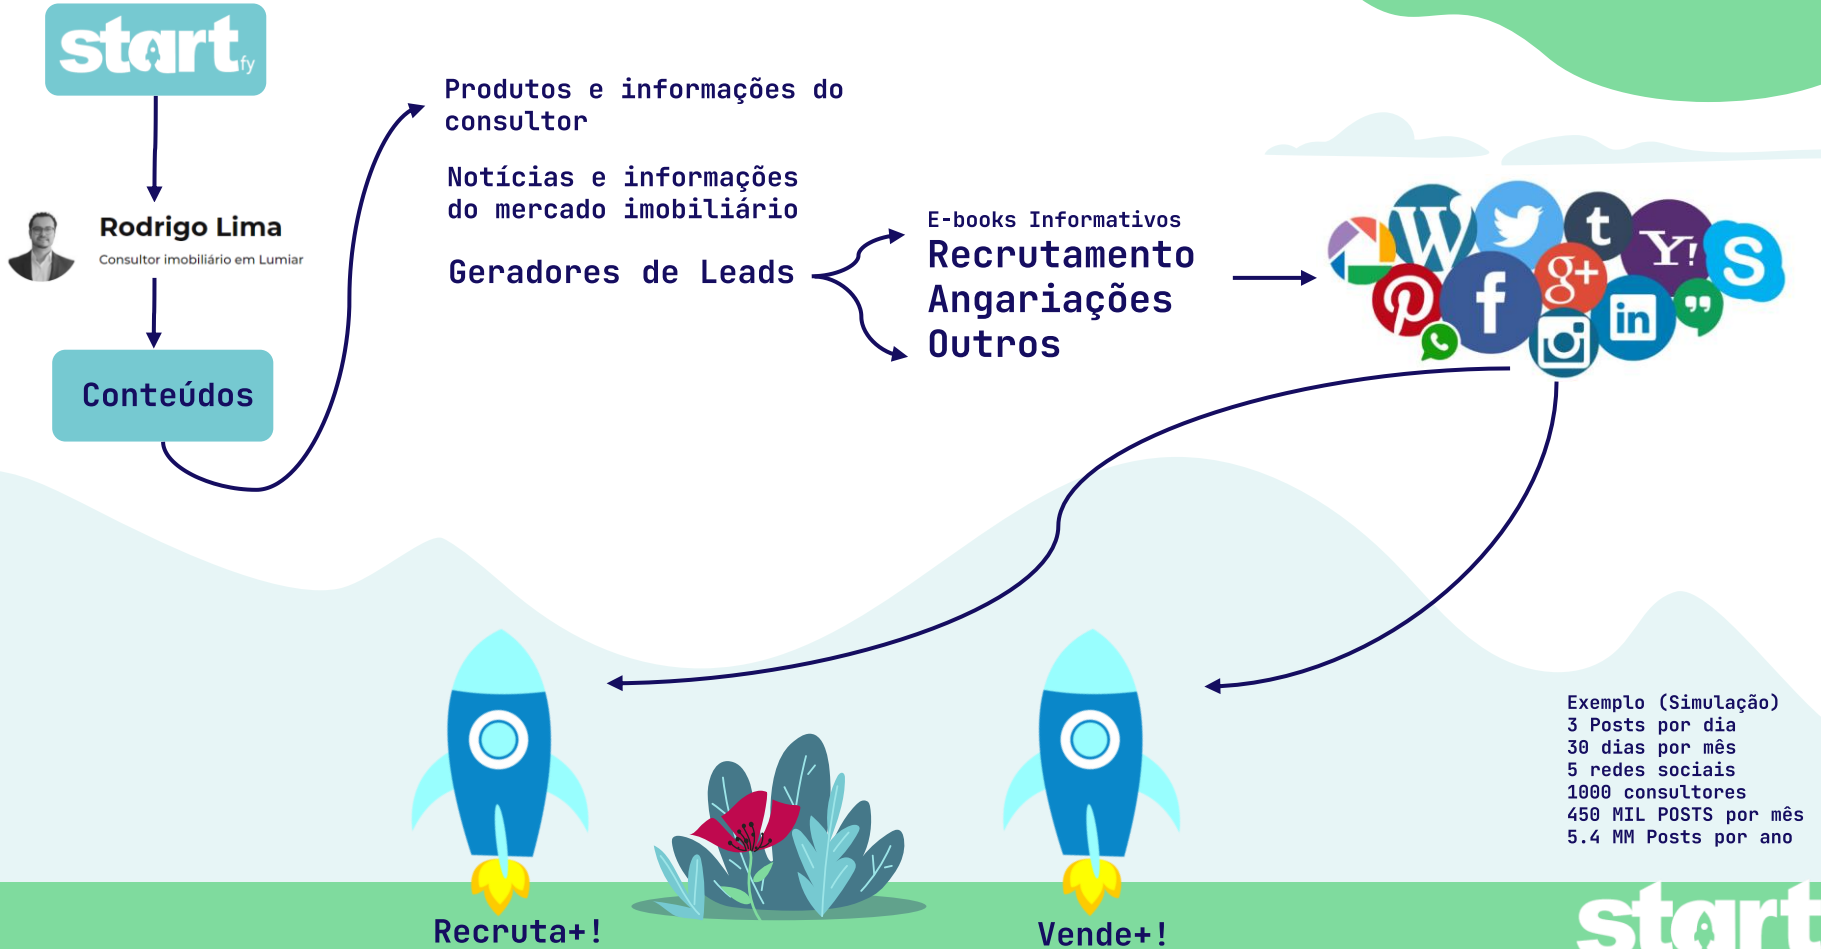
startfy

Rodrigo Lima
Consultor imobiliário em Lumiar

Conteúdos

Produtos e informações do consultor

Notícias e informações do mercado imobiliário

Geradores de Leads

E-books Informativos
Recrutamento
Angariações
Outros

Exemplo (Simulação)
3 Posts por dia
30 dias por mês
5 redes sociais
1000 consultores
450 MIL POSTS por mês
5.4 MM Posts por ano

Recruta+!

Vende+!

start